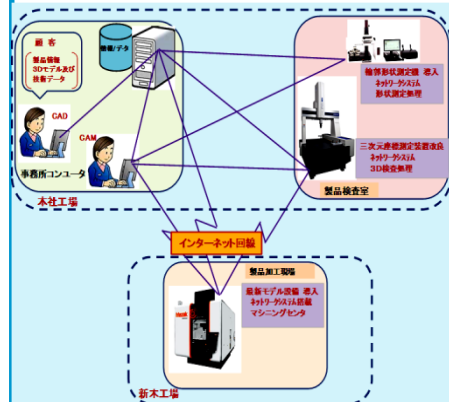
顧客

製品情報
3Dモデル及び
検査データ

CAD

CAM

事務所コンピュータ

本社工場

輪郭形状測定機 導入
ネットワークシステム
形状測定処理

三次元座標測定装置改良
ネットワークシステム
3D検査処理

製品検査室

インターネット回線

製品加工現場

最新モデル設備 導入
ネットワークシステム搭載
マシニングセンタ

新木工場